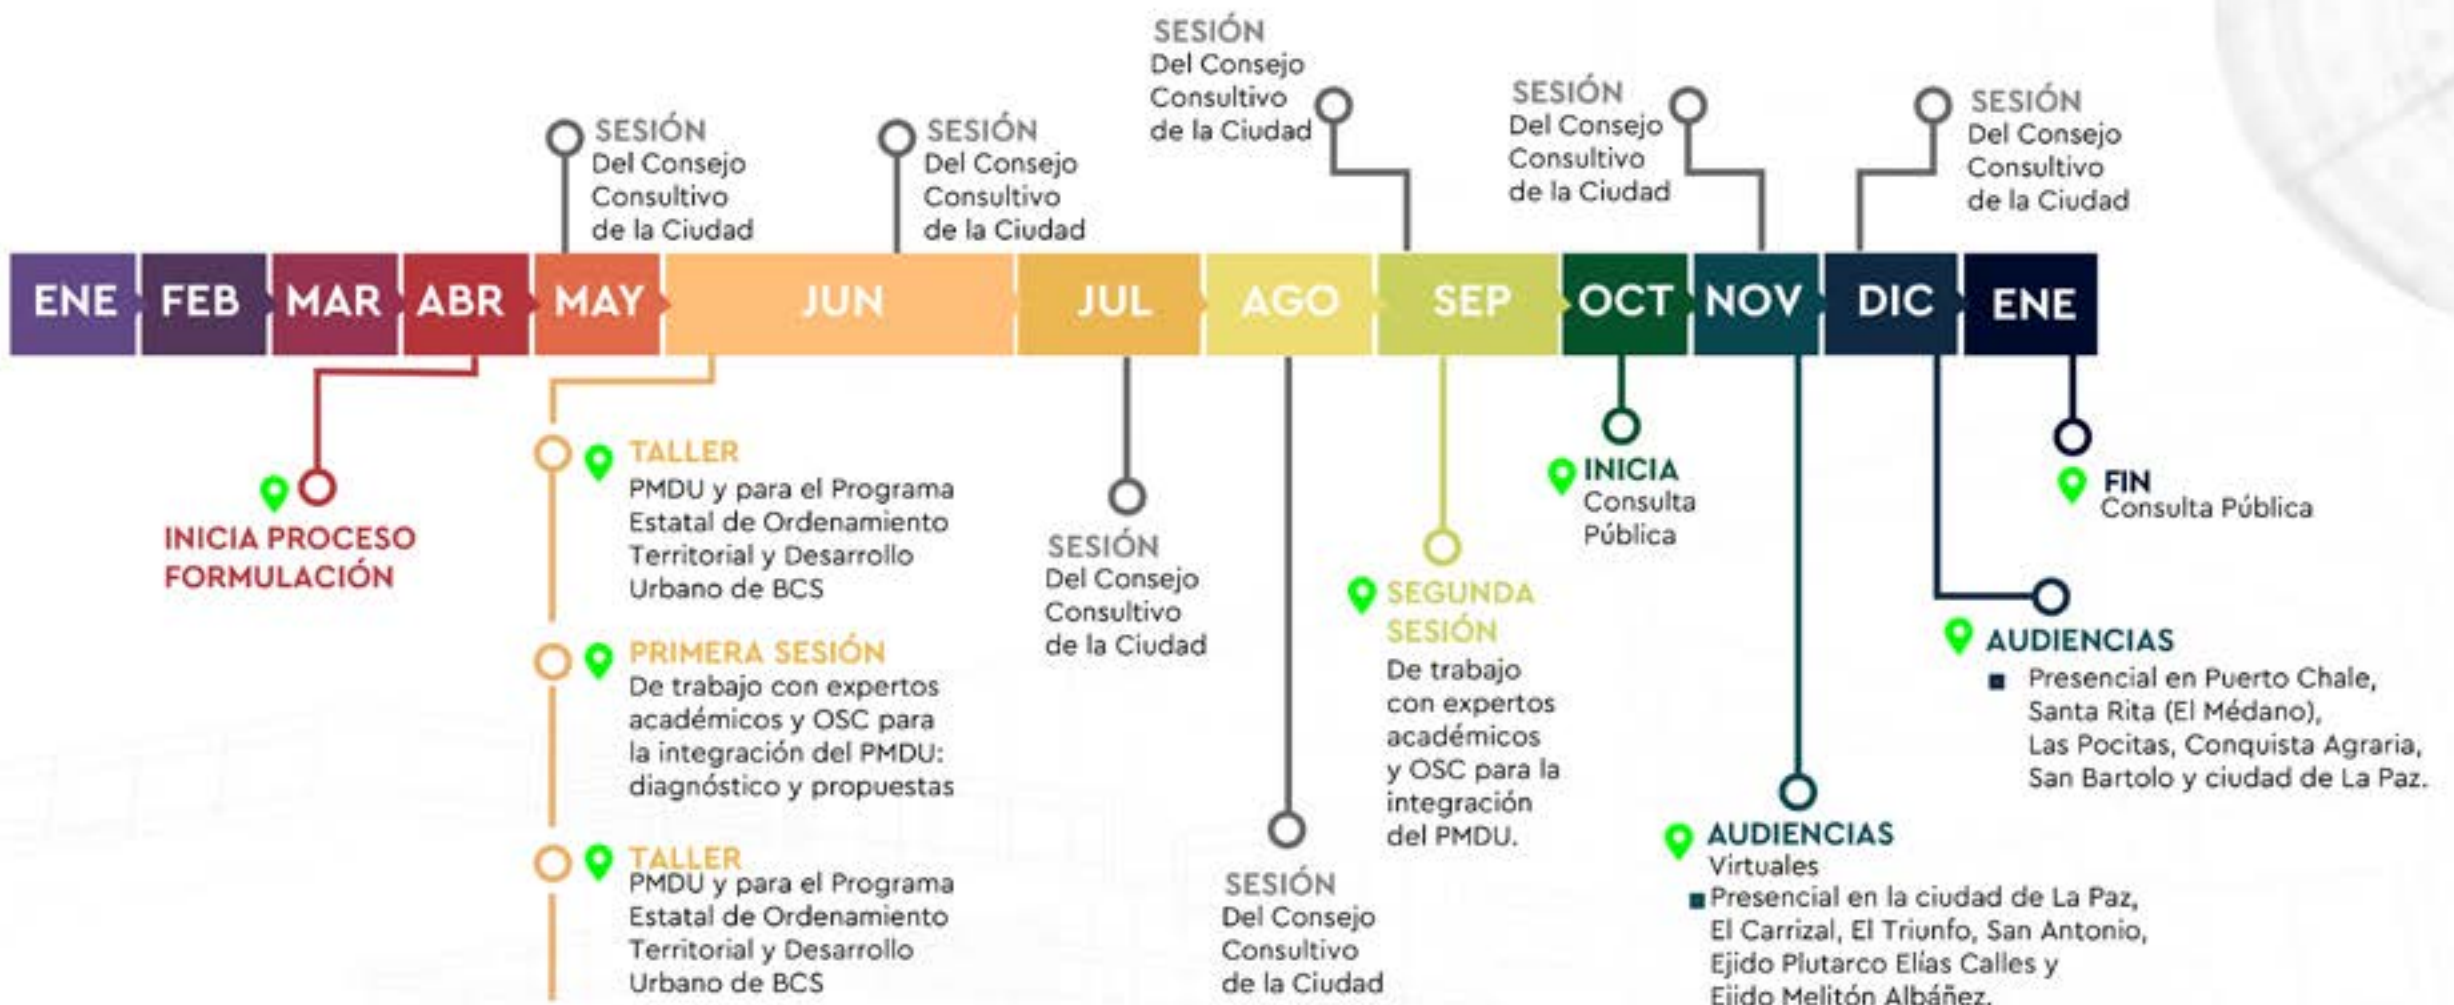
SESIÓN
Del Consejo Consultivo de la Ciudad

SESIÓN
Del Consejo Consultivo de la Ciudad

SESIÓN
Del Consejo Consultivo de la Ciudad

SESIÓN
Del Consejo Consultivo de la Ciudad

SESIÓN
Del Consejo Consultivo de la Ciudad

ENE FEB MAR ABR MAY JUN JUL AGO SEP OCT NOV DIC ENE

INICIA PROCESO FORMULACIÓN

TALLER
PMDU y para el Programa Estatal de Ordenamiento Territorial y Desarrollo Urbano de BCS

PRIMERA SESIÓN
De trabajo con expertos académicos y OSC para la integración del PMDU: diagnóstico y propuestas

TALLER
PMDU y para el Programa Estatal de Ordenamiento Territorial y Desarrollo Urbano de BCS

SESIÓN
Del Consejo Consultivo de la Ciudad

SESIÓN
Del Consejo Consultivo de la Ciudad

SEGUNDA SESIÓN
De trabajo con expertos académicos y OSC para la integración del PMDU.

INICIA
Consulta Pública

AUDIENCIAS
Virtuales
Presencial en la ciudad de La Paz, El Carrizal, El Triunfo, San Antonio, Ejido Plutarco Elías Calles y Ejido Melitón Albáñez.

AUDIENCIAS
Presencial en Puerto Chale, Santa Rita (El Médano), Las Pocitas, Conquista Agraria, San Bartolo y ciudad de La Paz.

FIN
Consulta Pública